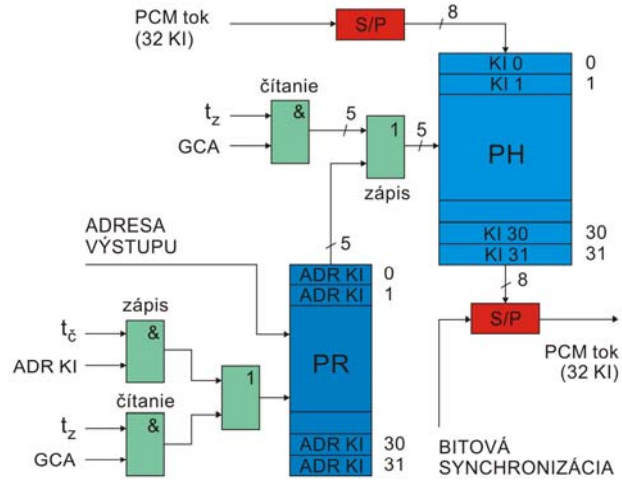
PCM tok
(32 KI)

S/P

8

čítanie

$t_z$

&

GCA

5

1

5

zápis

KI 0 0
KI 1 1

PH

KI 30 30
KI 31 31

ADRESA
VÝSTUPU

5

ADR KI 0
ADR KI 1

zápis

$t_č$

&

ADR KI

PR

1

čítanie

$t_z$

&

GCA

ADR KI 30
ADR KI 31

8

S/P

PCM tok
(32 KI)

BITOVÁ
SYNCHRONIZÁCIA